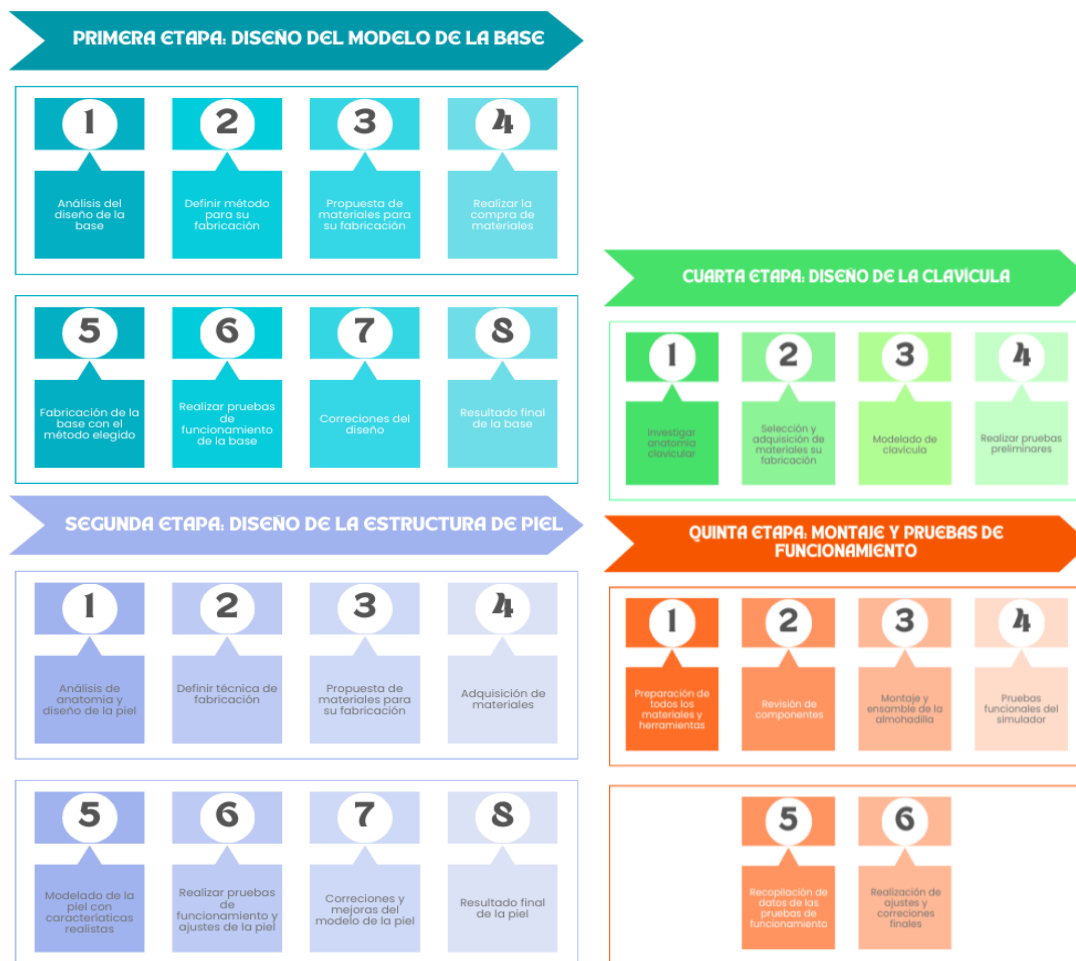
PRIMERA ETAPA: DISEÑO DEL MODELO DE LA BASE

1
Análisis del diseño de la base

2
Definir método para su fabricación

3
Propuesta de materiales para su fabricación

4
Realizar la compra de materiales

5
Fabricación de la base con el método elegido

6
Realizar pruebas de funcionamiento de la base

7
Correciones del diseño

8
Resultado final de la base

SEGUNDA ETAPA: DISEÑO DE LA ESTRUCTURA DE PIEL

1
Análisis de anatomía y diseño de la piel

2
Definir técnica de fabricación

3
Propuesta de materiales para su fabricación

4
Adquisición de materiales

5
Modelado de la piel con caracteríaticas realistas

6
Realizar pruebas de funcionamiento y ajustes de la piel

7
Correciones y mejoras del modelo de la piel

8
Resultado final de la piel

CUARTA ETAPA: DISEÑO DE LA CLAVICULA

1
Investigar anatomía clavicular

2
Selección y adquisición de materiales su fabricación

3
Modelado de clavícula

4
Realizar pruebas preliminares

QUINTA ETAPA: MONTAJE Y PRUEBAS DE FUNCIONAMIENTO

1
Preparación de todos los materiales y herramientas

2
Revisión de componentes

3
Montaje y ensamble de la almohadilla

4
Pruebas funcionales del simulador

5
Recopilación de datos de las pruebas de funcionamiento

6
Realización de ajustes y correciones finales